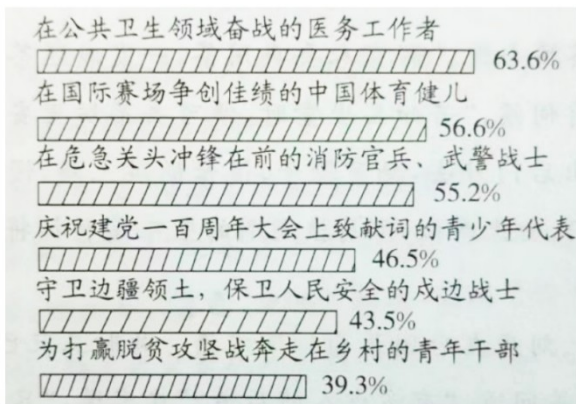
在公共卫生领域奋战的医务工作者
63.6%
在国际赛场争创佳绩的中国体育健儿
56.6%
在危急关头冲锋在前的消防官兵、武警战士
55.2%
庆祝建党一百周年大会上致献词的青少年代表
46.5%
守卫边疆领土，保卫人民安全的戍边战士
43.5%
为打赢脱贫攻坚战奔走在乡村的青年干部
39.3%